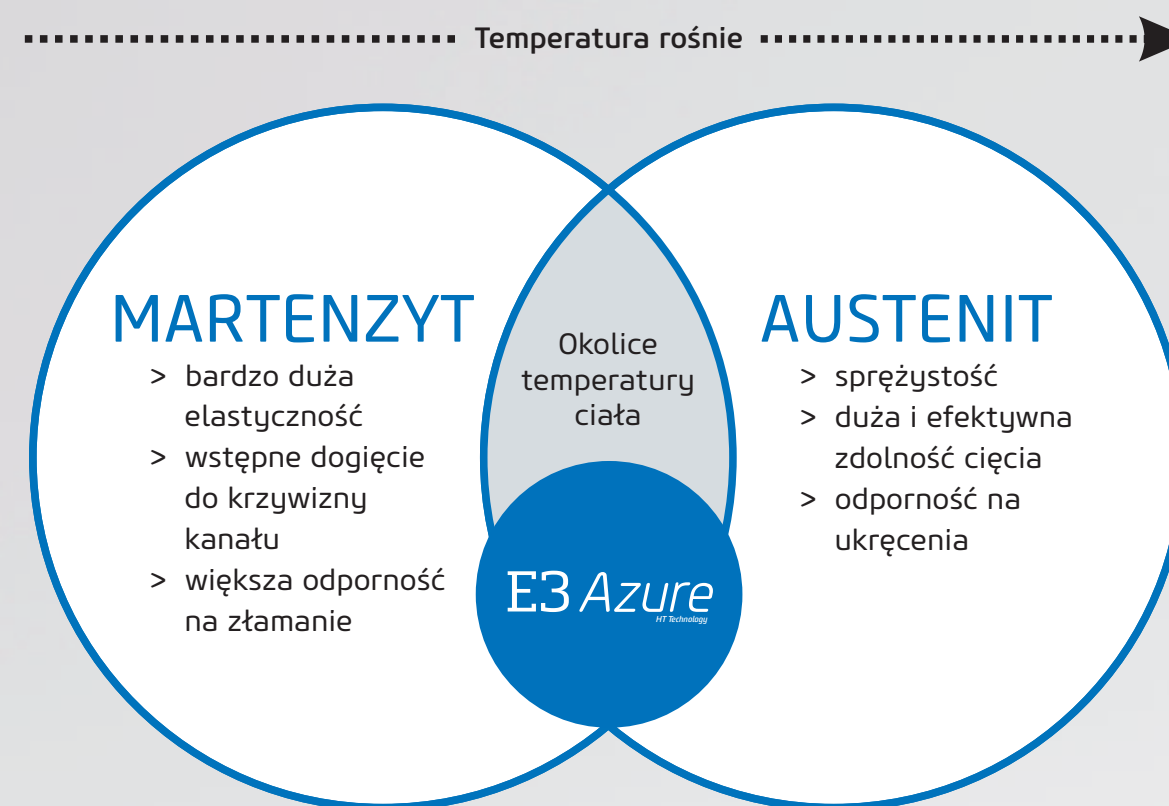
Temperatura rośnie

MARTENZYT
> bardzo duża elastyczność
> wstępne dogięcie do krzywizny kanału
> większa odporność na złamanie

Okolice temperatury ciała

E3 Azure
HT Technology

AUSTENIT
> sprężystość
> duża i efektywna zdolność cięcia
> odporność na ukręcenia